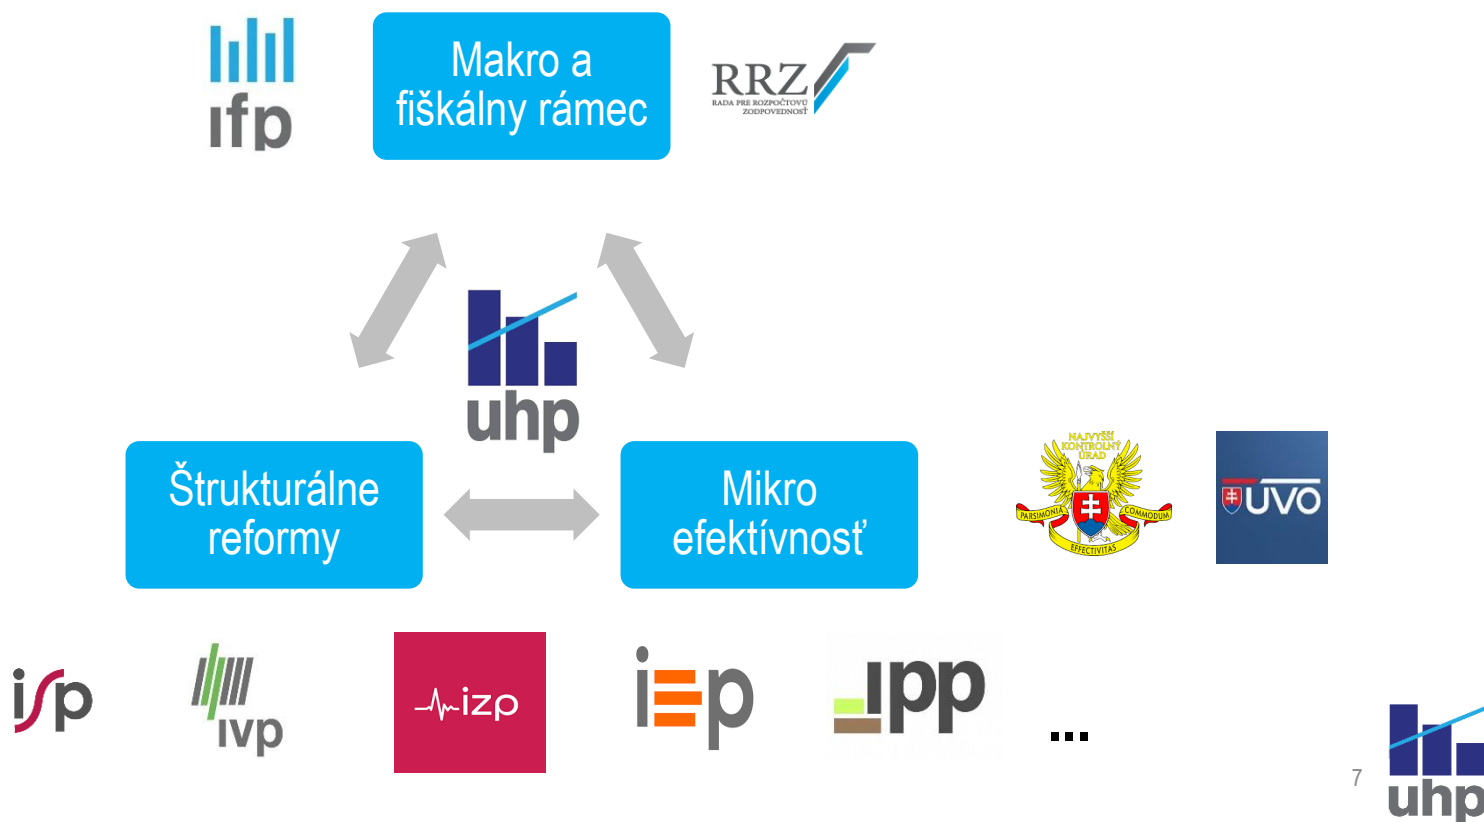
ifp

Makro a fiškálny rámec

RRZ
RADA PRE ROZPOČTOVÚ ZODPOVEDNOSŤ

uhp

Štrukturálne reformy

Mikro efektívnosť

NAJVYŠŠÍ KONTROLNÝ ÚRAD
PARSIMONIA
COMMODUM
EFFECTIVITAS

ÚVO

isp

ivp

izp

iep

ipp

...

7

uhp